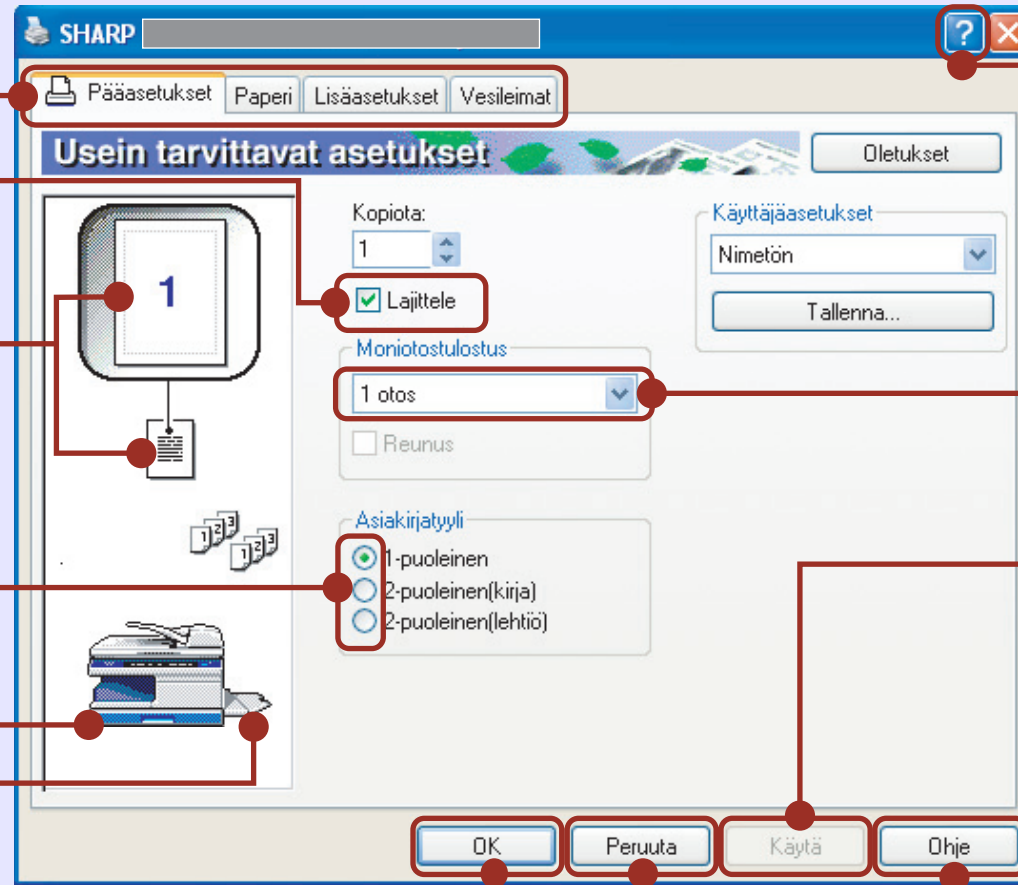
SHARP

Pääasetukset | Paperi | Lisäasetukset | Vesileimat

Usein tarvittavat asetukset

Oletukset

Kopiota:

1

Lajittele

Käyttäjäasetukset

Nimetön

Tallenna...

1

Moniotostulostus

1 otos

Reunus

Asiakirjatyyli

1-puoleinen

2-puoleinen(kirja)

2-puoleinen(lehtiö)

OK

Peruuta

Käytä

Ohje